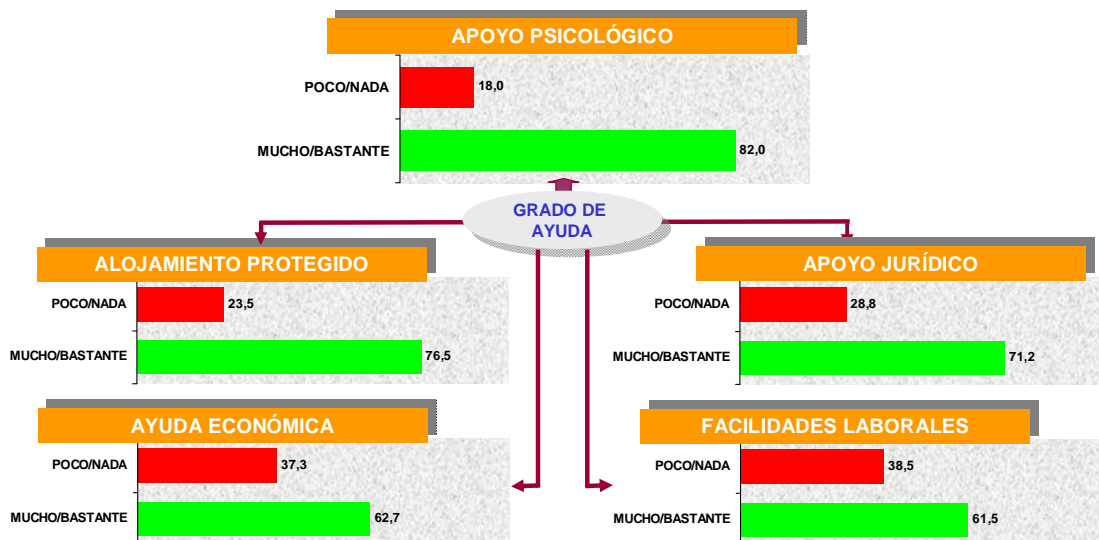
APOYO PSICOLÓGICO

POCO/NADA 18,0

MUCHO/BASTANTE 82,0

GRADO DE AYUDA

ALOJAMIENTO PROTEGIDO

POCO/NADA 23,5

MUCHO/BASTANTE 76,5

APOYO JURÍDICO

POCO/NADA 28,8

MUCHO/BASTANTE 71,2

AYUDA ECONÓMICA

POCO/NADA 37,3

MUCHO/BASTANTE 62,7

FACILIDADES LABORALES

POCO/NADA 38,5

MUCHO/BASTANTE 61,5